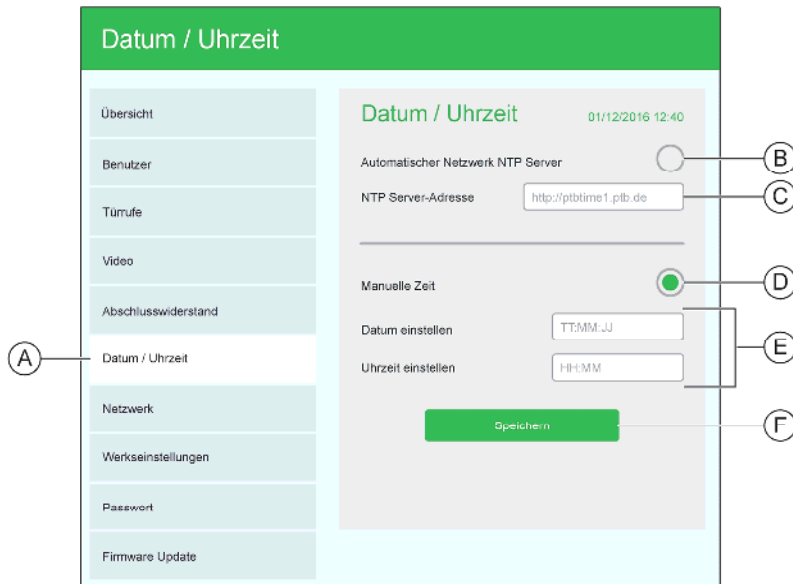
Datum / Uhrzeit

Übersicht

Benutzer

Türrufe

Video

Abschlusswiderstand

Datum / Uhrzeit

Netzwerk

Werkseinstellungen

Passwort

Firmware Update

Datum / Uhrzeit

01/12/2016 12:40

Automatischer Netzwerk NTP Server

NTP Server-Adresse

http://ptbtime1.ptb.de

Manuelle Zeit

Datum einstellen

TT:MM:JJ

Uhrzeit einstellen

HH:MM

Speichern

A

B

C

D

E

F